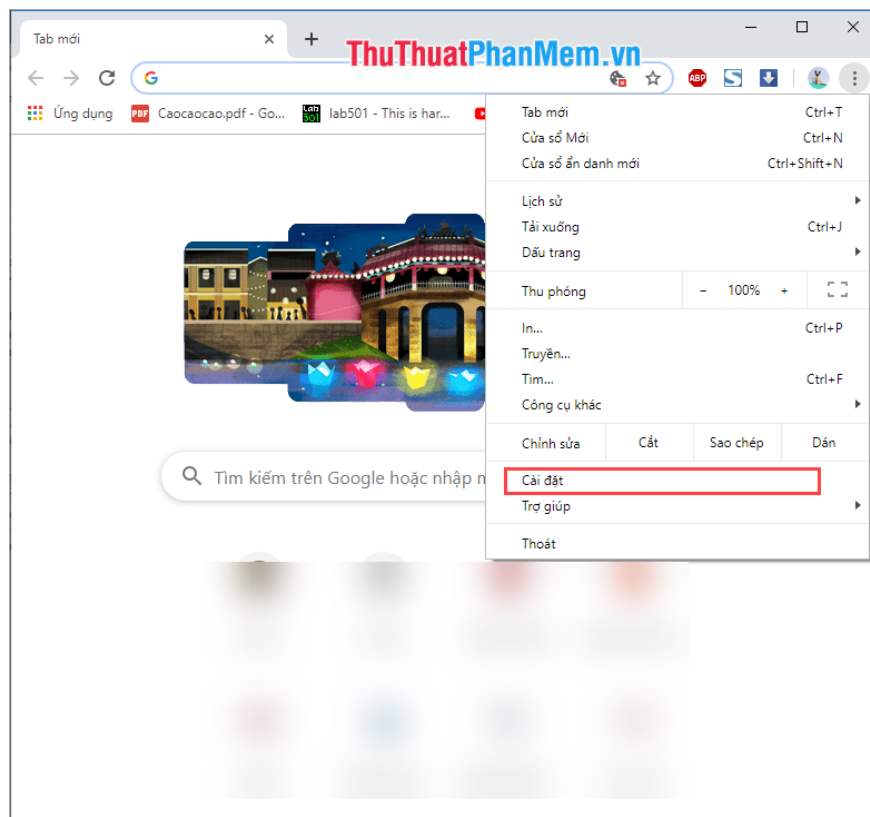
Tab mới ×
+
ThuThuatPhanMem.vn
Ứng dụng
PDF Caocaocao.pdf - Go...
lab501 - This is har...
ABP

Tab mới Ctrl+T
Cửa sổ Mới Ctrl+N
Cửa sổ ẩn danh mới Ctrl+Shift+N
Lịch sử
Tải xuống Ctrl+J
Dấu trang
Thu phóng − 100% +
In... Ctrl+P
Truyền...
Tìm... Ctrl+F
Công cụ khác
Chỉnh sửa Cắt Sao chép Dán
Cài đặt
Trợ giúp
Thoát

Tìm kiếm trên Google hoặc nhập n